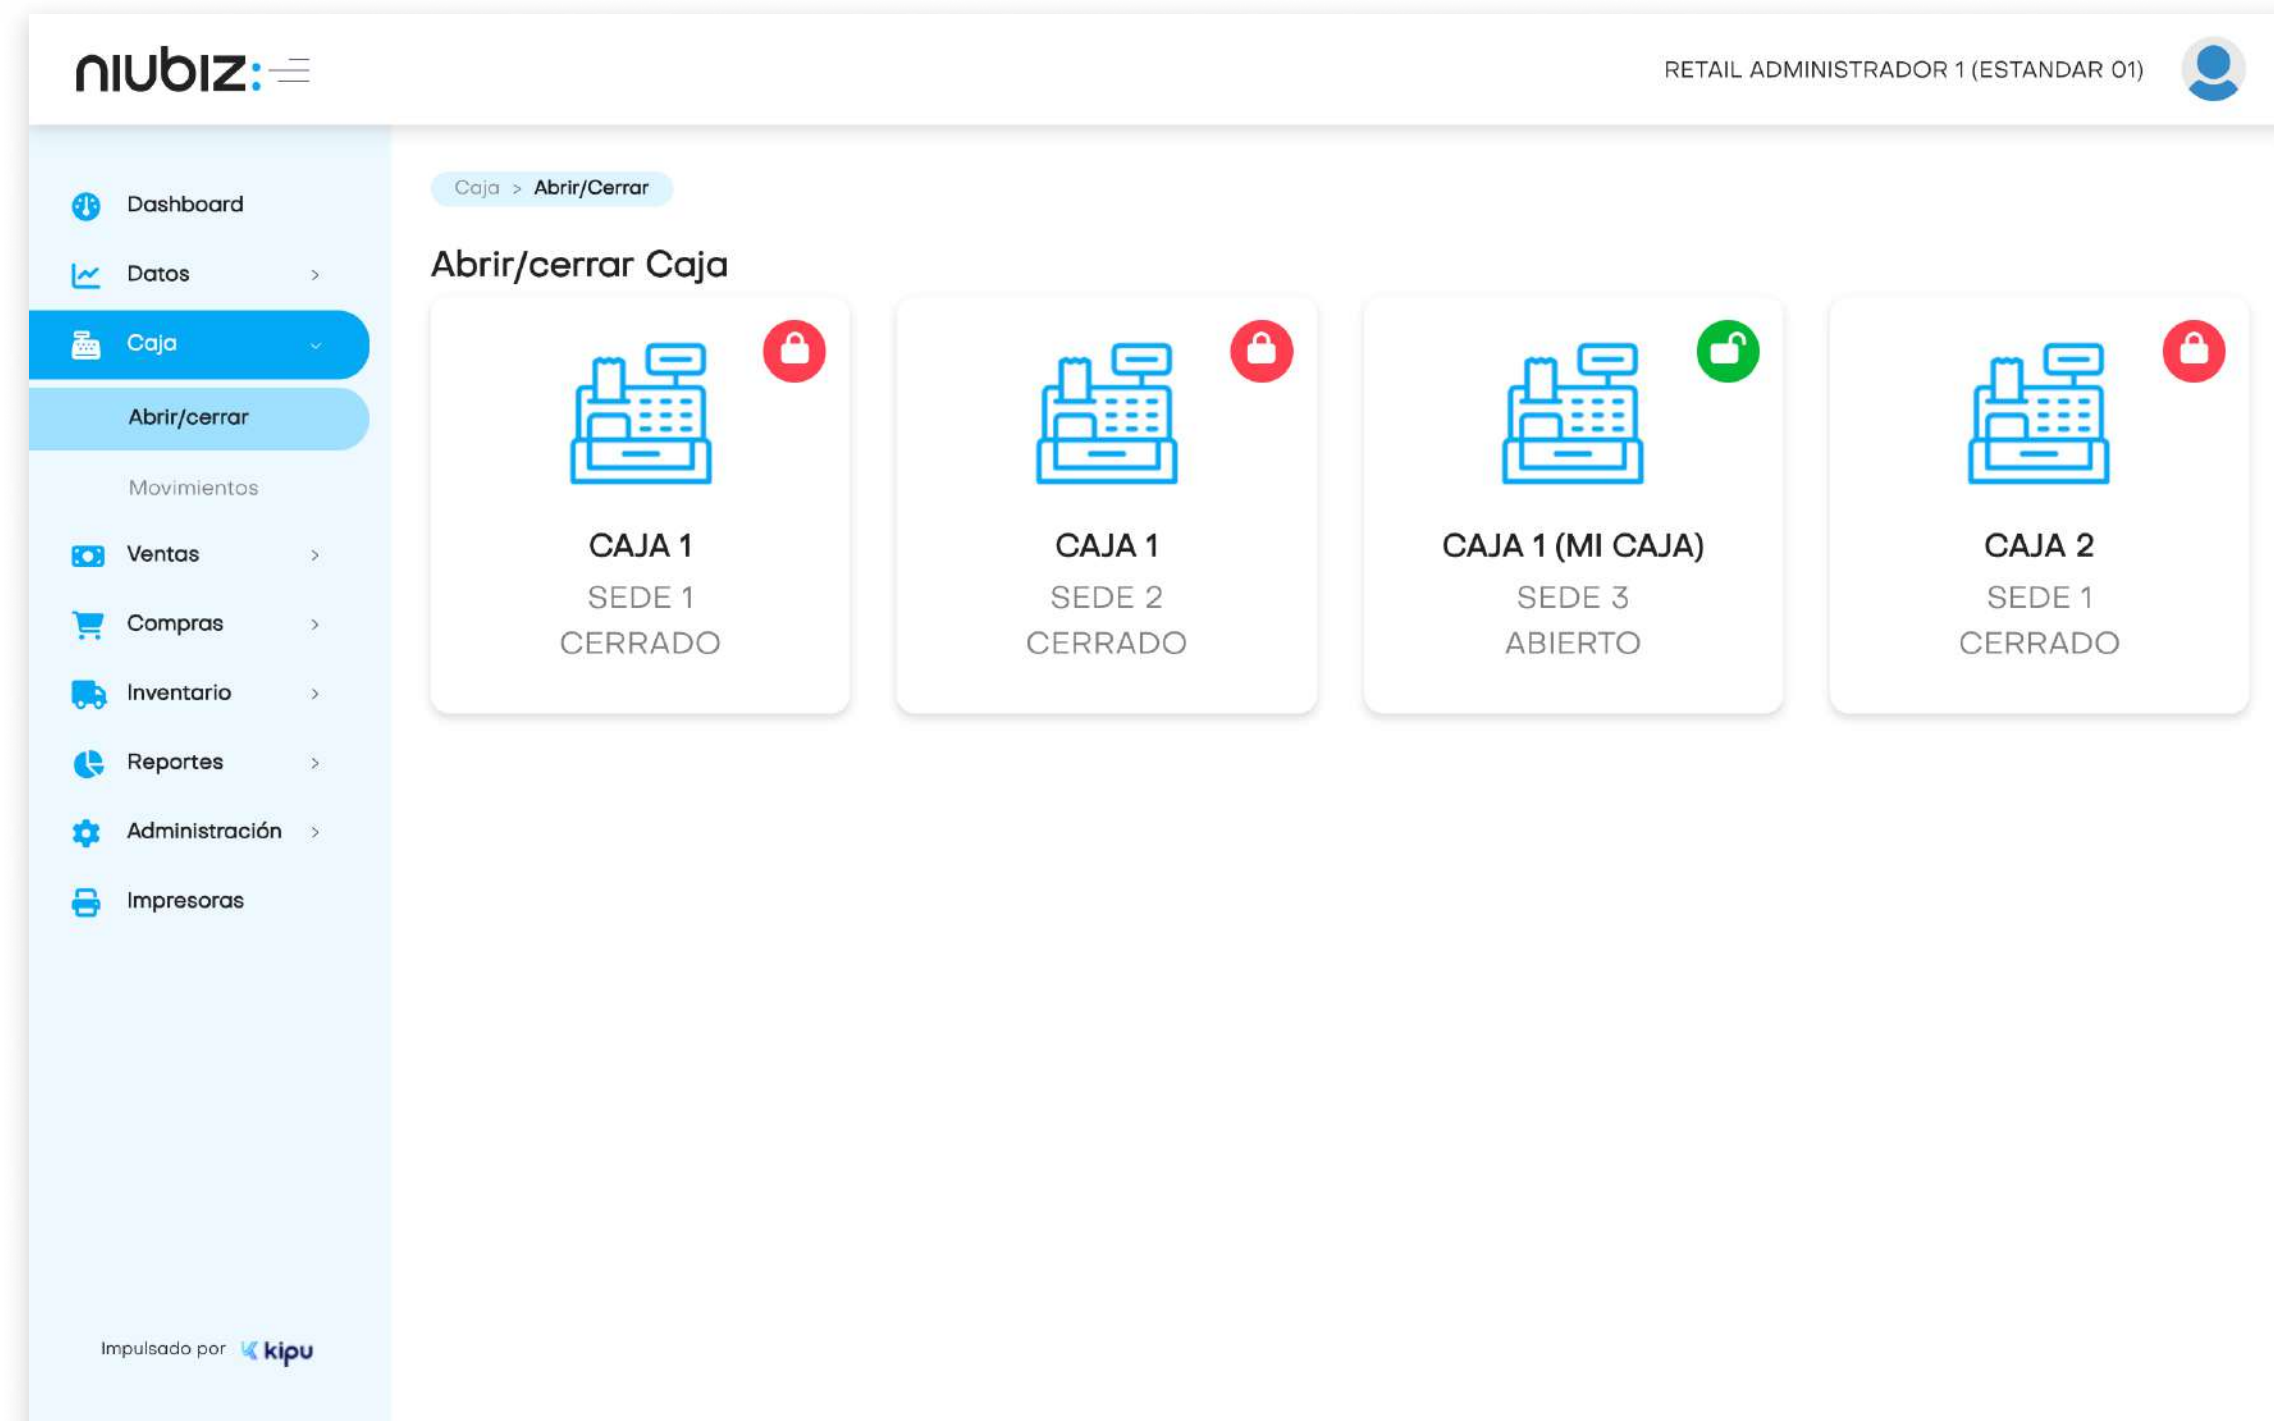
niubiz:

RETAIL ADMINISTRADOR 1 (ESTANDAR 01)

Dashboard
Datos
Caja
Abrir/cerrar
Movimientos
Ventas
Compras
Inventario
Reportes
Administración
Impresoras

Impulsado por kipu

Caja > Abrir/Cerrar

Abrir/cerrar Caja

CAJA 1
SEDE 1
CERRADO

CAJA 1
SEDE 2
CERRADO

CAJA 1 (MI CAJA)
SEDE 3
ABIERTO

CAJA 2
SEDE 1
CERRADO